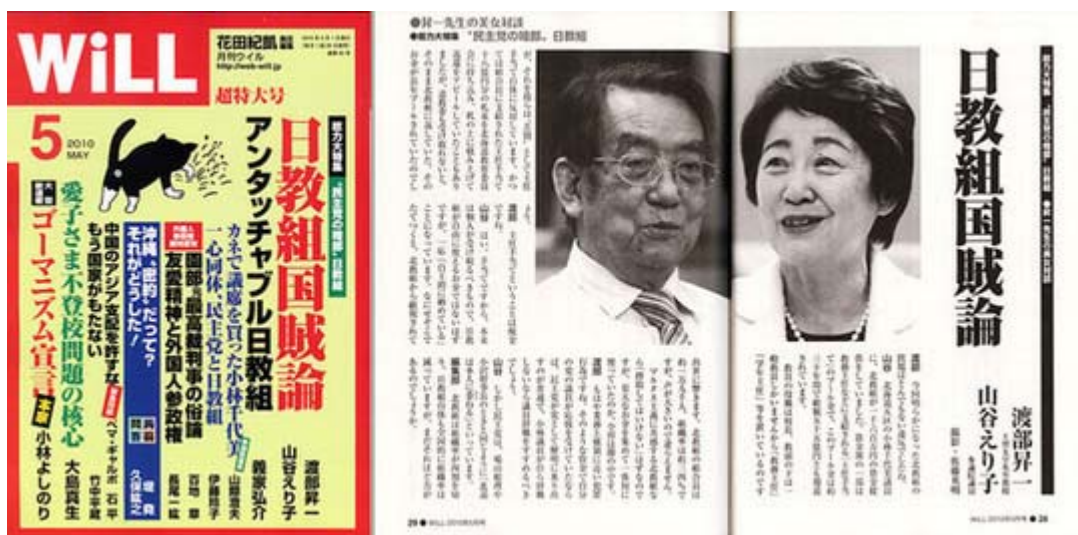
WiLL
花田紀凱 責任編集
月刊ウイル
http://web-will.jp
超特大号
5
2010 MAY
総力大特集 「民主党の暗部」日教組
日教組国賊論
アンタッチャブル日教組
カネで議席を買った小林千代美
一心同体、民主党と日教組
渡部昇一
山谷えり子
義家弘介
山際澄夫
伊藤玲子
国籍法
最高裁判事の怪論
友愛精神と外国人参政権
百地章
長尾一紘
沖縄、密約・だって？それがどうした！
久保紘之
中国のアジア支配を許すな
もう国家がもたない
ペマ・ギャルポ
石平
竹中平蔵
大島真生
愛子さま不登校問題の核心
ゴーマニズム宣言
小林よしのり

●昇一先生の美女対談
●総力大特集 「民主党の暗部」日教組
日教組国賊論
渡部昇一
山谷えり子
撮影・佐藤英明
渡部
山谷
編集部
28 ● WiLL 2010年5月号
WiLL 2010年5月号 ● 29
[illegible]